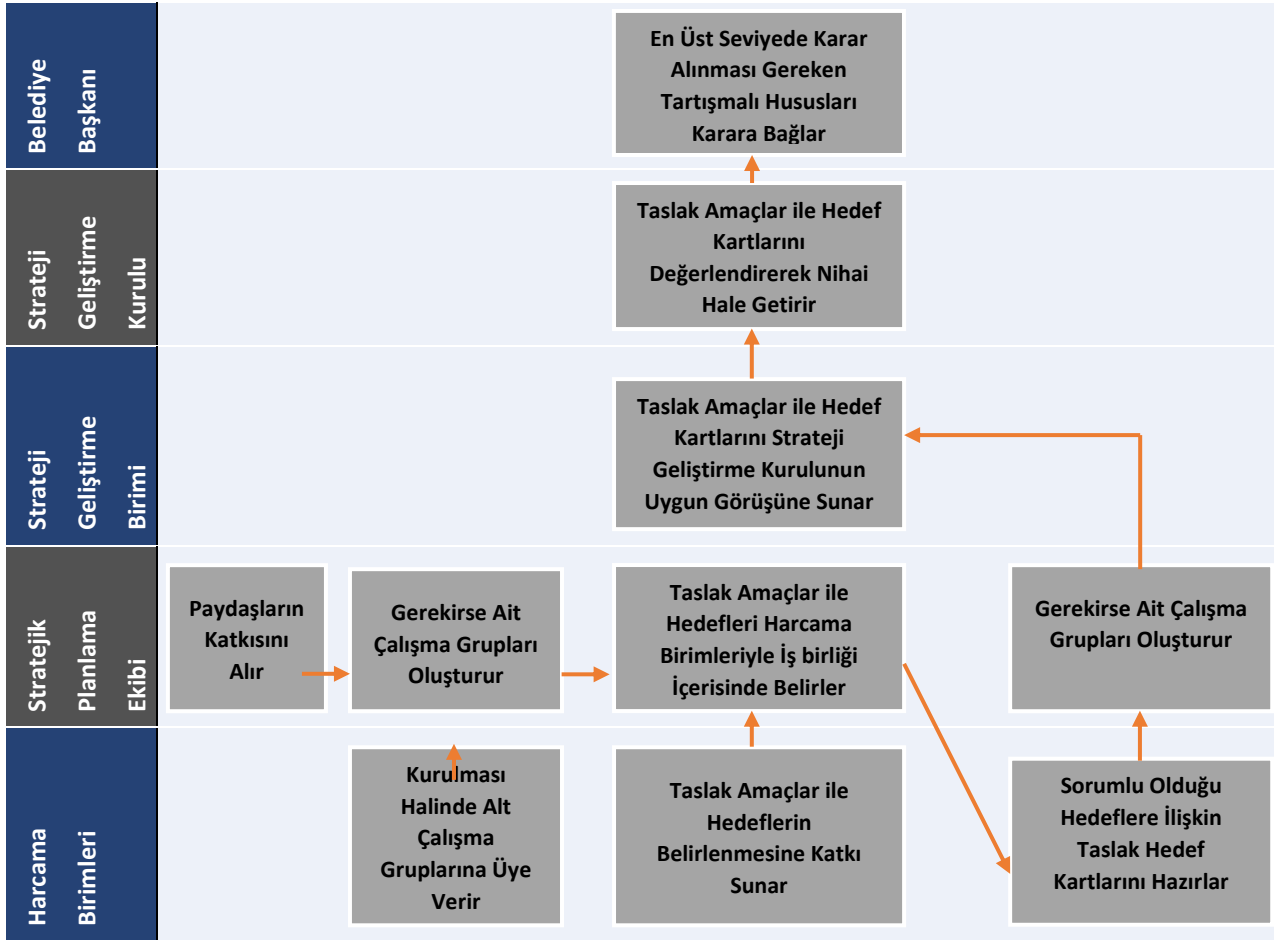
Belediye Başkanı

En Üst Seviyede Karar Alınması Gereken Tartışmalı Hususları Karara Bağlar

Strateji Geliştirme Kurulu

Taslak Amaçlar ile Hedef Kartlarını Değerlendirerek Nihai Hale Getirir

Strateji Geliştirme Birimi

Taslak Amaçlar ile Hedef Kartlarını Strateji Geliştirme Kurulunun Uygun Görüşüne Sunar

Stratejik Planlama Ekibi

Paydaşların Katkısını Alır

Gerekirse Ait Çalışma Grupları Oluşturur

Taslak Amaçlar ile Hedefleri Harcama Birimleriyle İş birliği İçerisinde Belirler

Gerekirse Ait Çalışma Grupları Oluşturur

Harcama Birimleri

Kurulması Halinde Alt Çalışma Gruplarına Üye Verir

Taslak Amaçlar ile Hedeflerin Belirlenmesine Katkı Sunar

Sorumlu Olduğu Hedeflere İlişkin Taslak Hedef Kartlarını Hazırlar